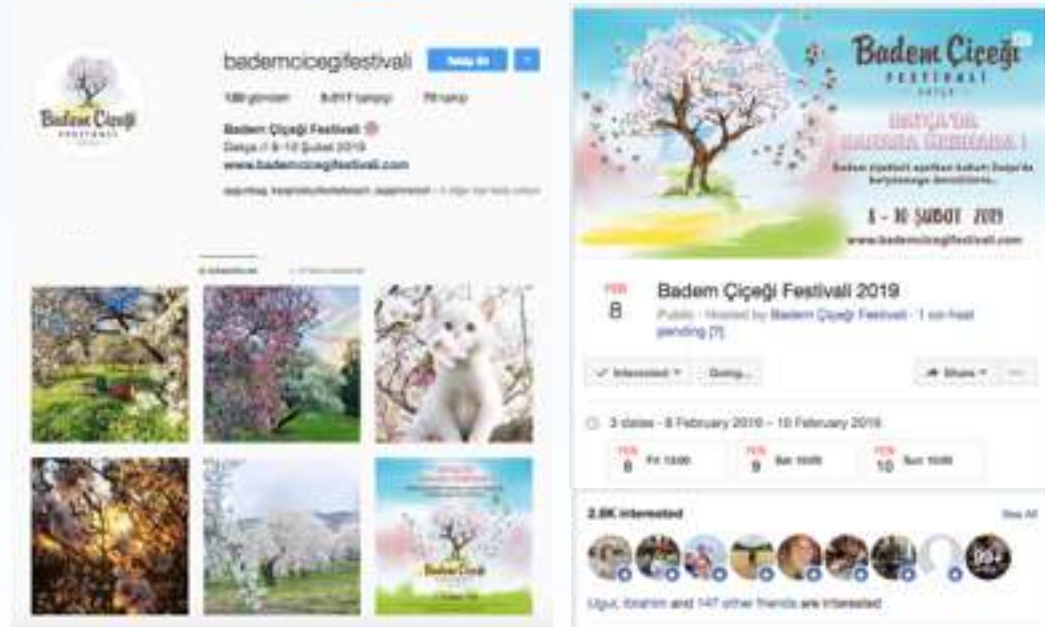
Badem Çiçeği FESTİVALİ

bademcicegifestivali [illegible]

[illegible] gönderi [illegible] takipçi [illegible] takip

Badem Çiçeği Festivali
Datça // 8-10 Şubat 2019
www.bademcicegifestivali.com

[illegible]

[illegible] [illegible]

Badem Çiçeği FESTİVALİ

Badem Çiçeği FESTİVALİ DATÇA

DATÇA'DA BAHARA MERHABA!

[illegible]

8 - 10 ŞUBAT 2019

www.bademcicegifestivali.com

FEB 8

Badem Çiçeği Festivali 2019

Public · Hosted by Badem Çiçeği Festivali · 1 co-host pending [?]

✓ Interested ▾ Going... Share ▾ ···

3 dates · 8 February 2019 – 10 February 2019

FEB 8 Fri 10:00
FEB 9 Sat 10:00
FEB 10 Sun 10:00

2.8K interested See All

99+

Ugur, Ibrahim and 147 other friends are interested